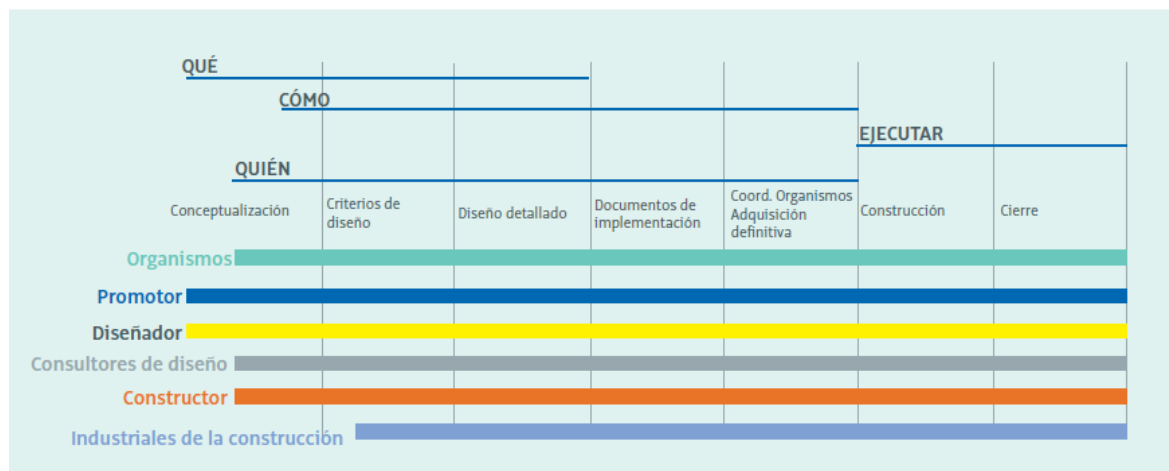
QUÉ

CÓMO

EJECUTAR

QUIÉN

| Conceptualización | Criterios de diseño | Diseño detallado | Documentos de implementación | Coord. Organismos Adquisición definitiva | Construcción | Cierre |
|---|---|---|---|---|---|---|

Organismos

Promotor

Diseñador

Consultores de diseño

Constructor

Industriales de la construcción